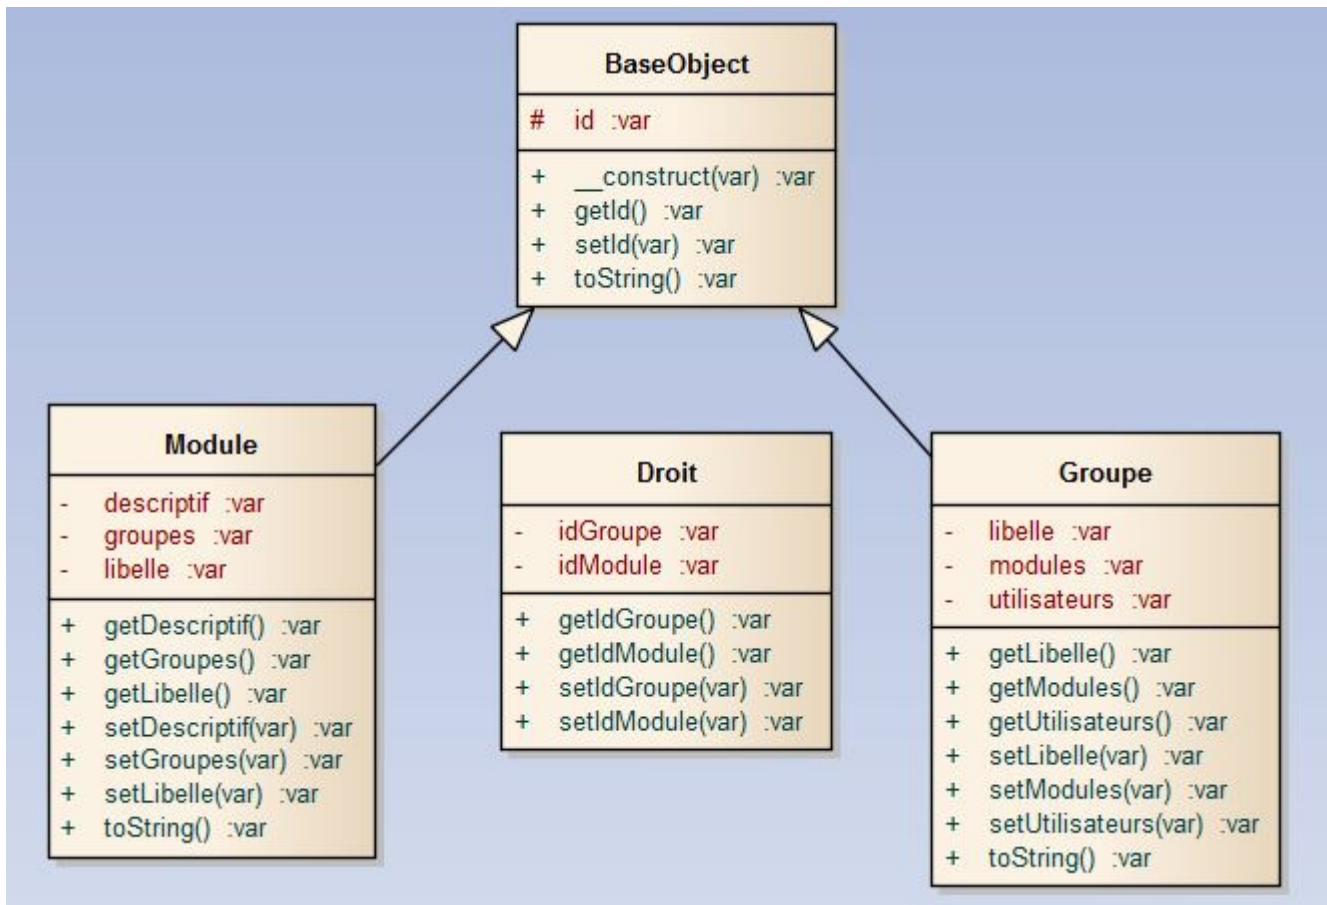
BaseObject

# id :var

+ __construct(var) :var
+ getId() :var
+ setId(var) :var
+ toString() :var

Module

- descriptif :var
- groupes :var
- libelle :var

+ getDescriptif() :var
+ getGroupes() :var
+ getLibelle() :var
+ setDescriptif(var) :var
+ setGroupes(var) :var
+ setLibelle(var) :var
+ toString() :var

Droit

- idGroupe :var
- idModule :var

+ getIdGroupe() :var
+ getIdModule() :var
+ setIdGroupe(var) :var
+ setIdModule(var) :var

Groupe

- libelle :var
- modules :var
- utilisateurs :var

+ getLibelle() :var
+ getModules() :var
+ getUtilisateurs() :var
+ setLibelle(var) :var
+ setModules(var) :var
+ setUtilisateurs(var) :var
+ toString() :var